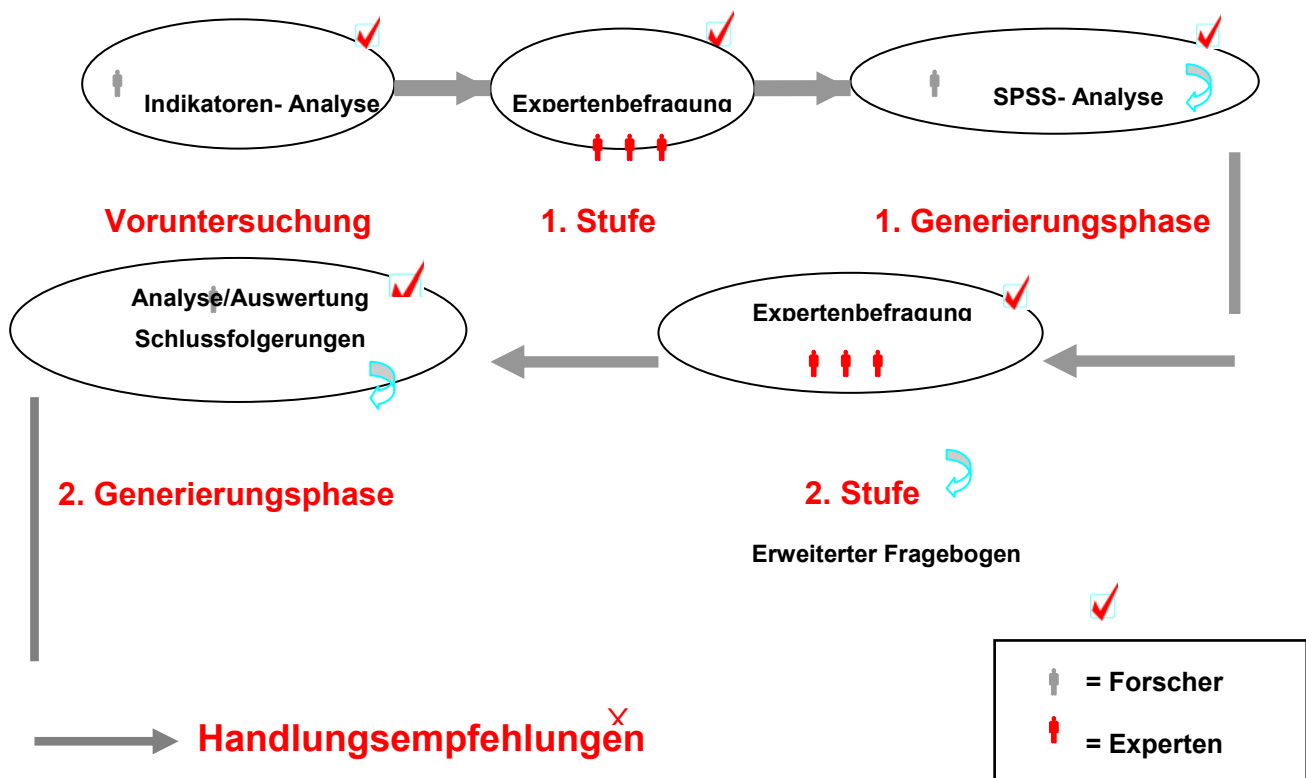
Indikatoren- Analyse

Expertenbefragung

SPSS- Analyse

Voruntersuchung

1. Stufe

1. Generierungsphase

Analyse/Auswertung

Schlussfolgerungen

Expertenbefragung

2. Generierungsphase

2. Stufe

Erweiterter Fragebogen

= Forscher

= Experten

Handlungsempfehlungen